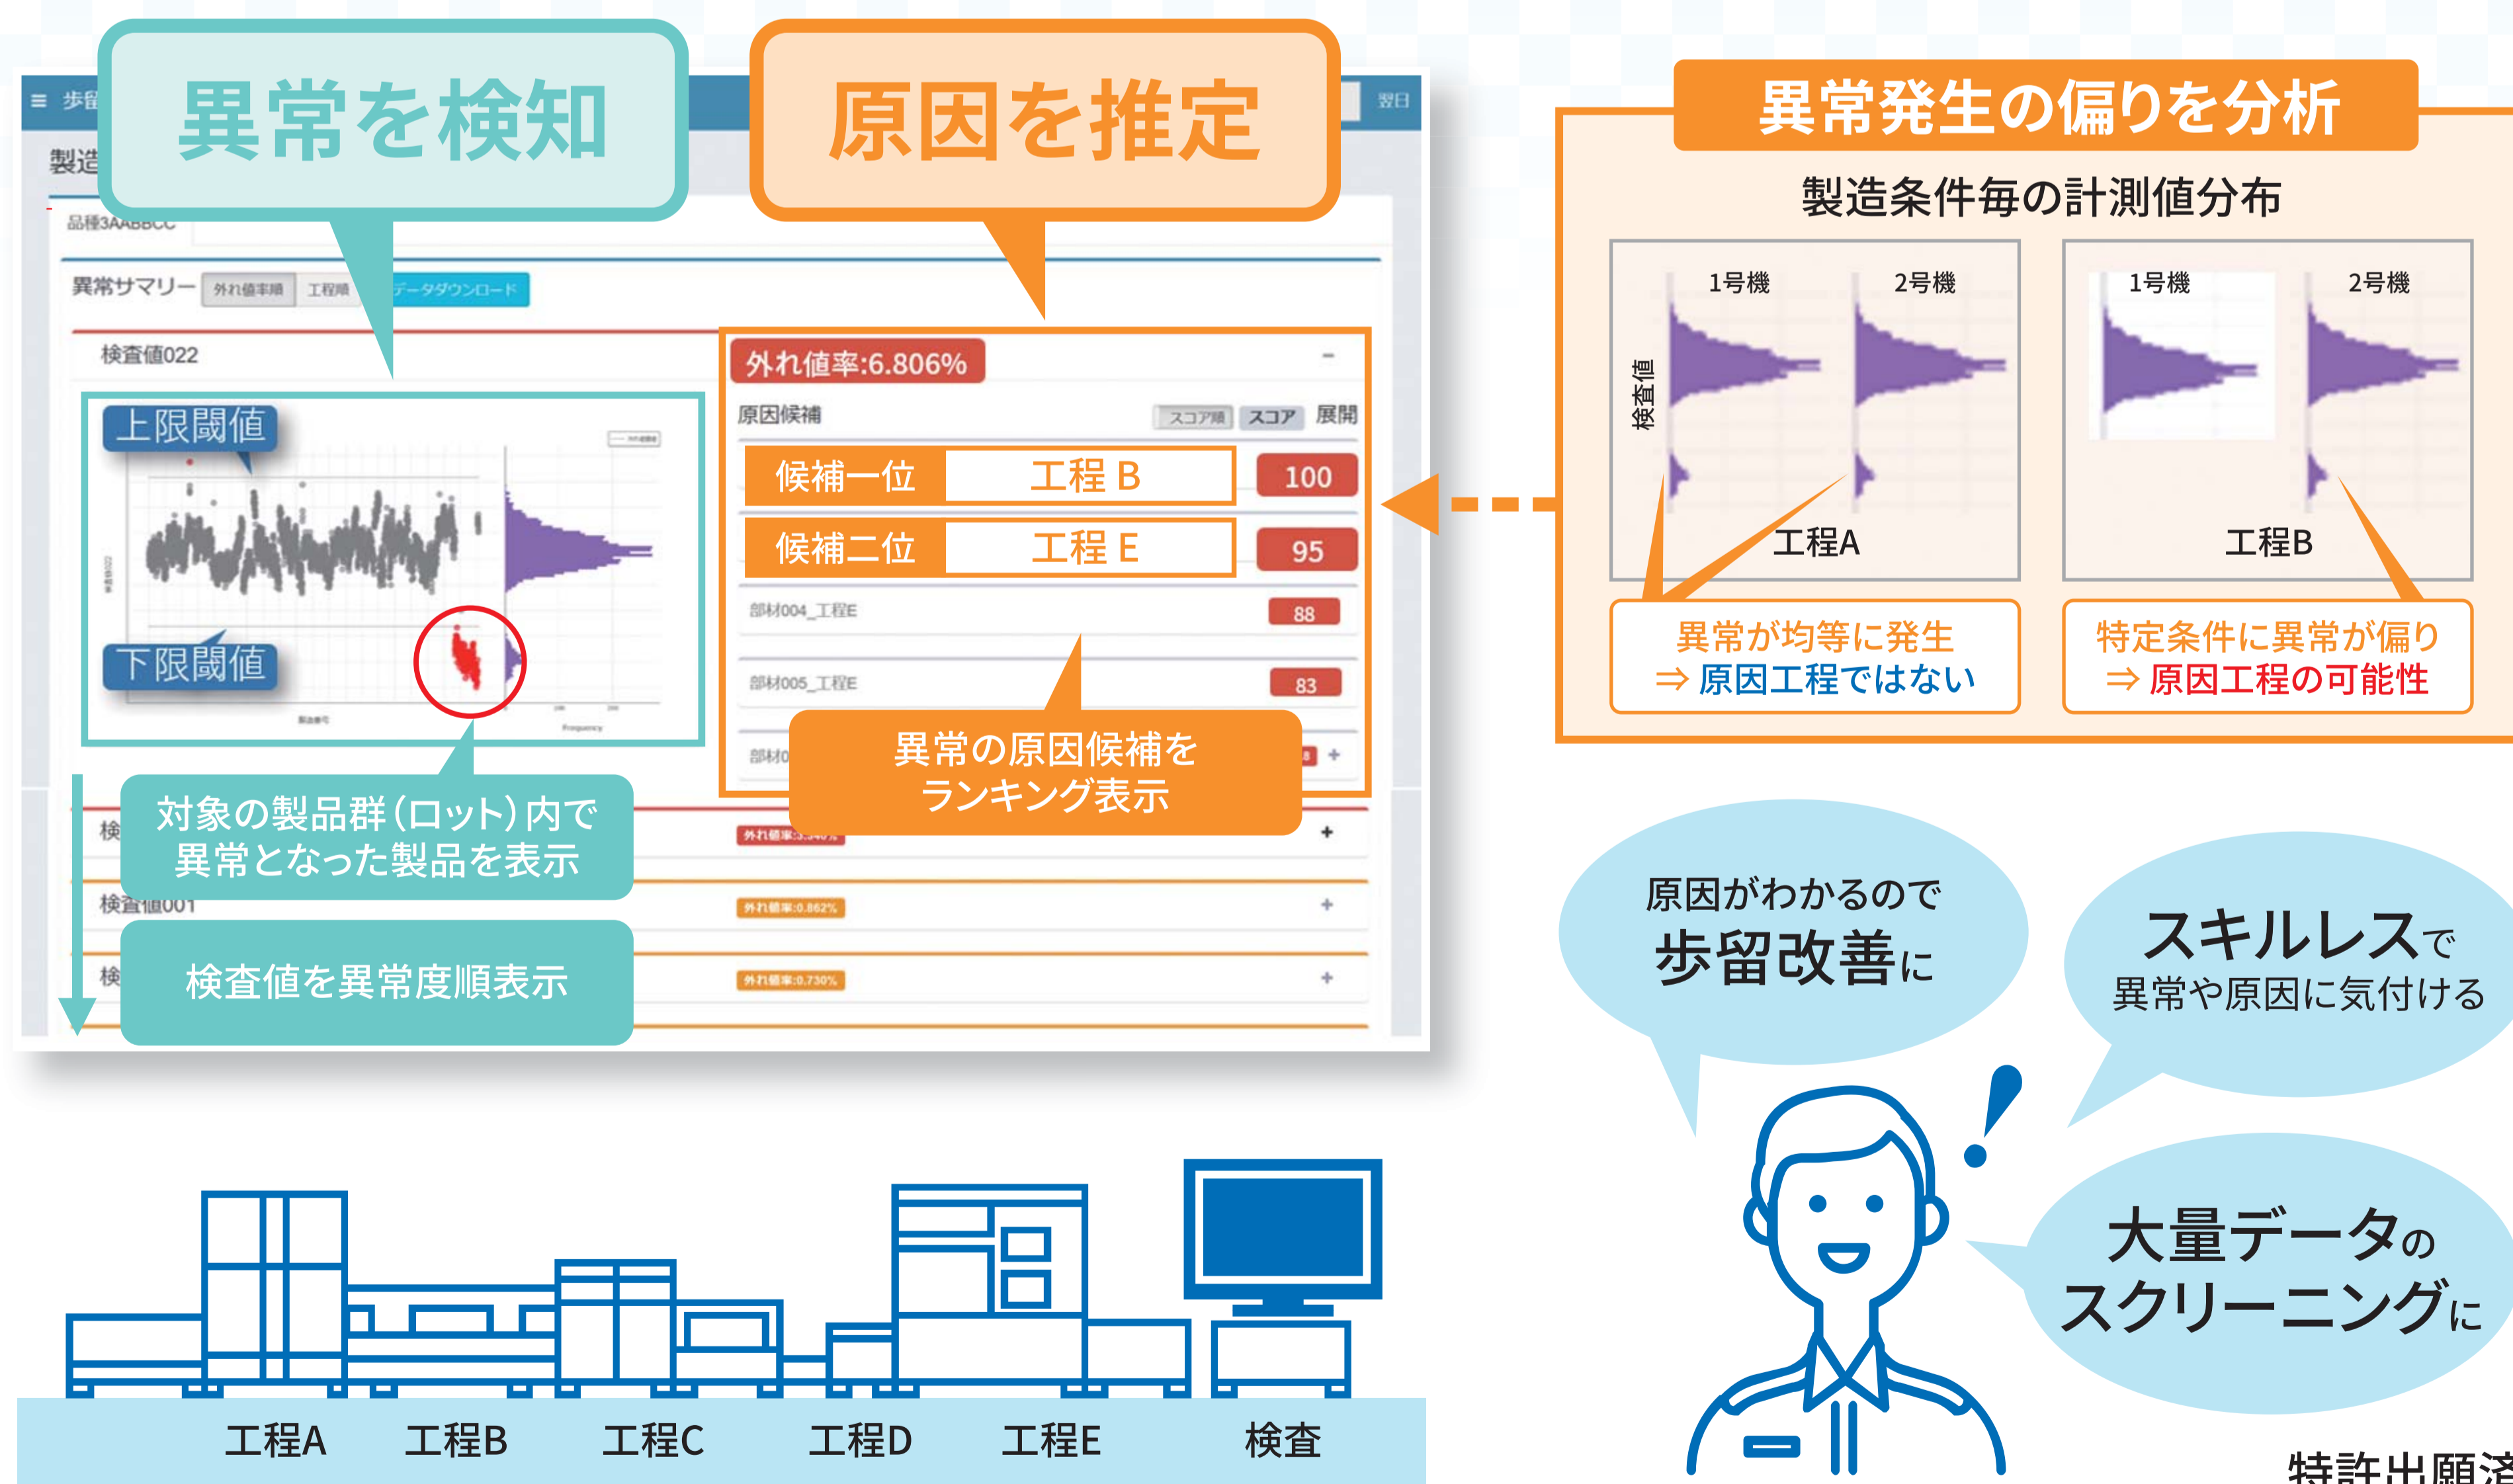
異常を検知

原因を推定

≡ 歩留

翌日

製造

品種3AABBCC

異常サマリー 外れ値率順 工程順 データダウンロード

検査値022

上限閾値

下限閾値

Frequency

外れ値率:6.806%

原因候補 スコア順 スコア 展開

候補一位 工程 B 100

候補二位 工程 E 95

部材004_工程E 88

部材005_工程E 83

部材0

異常の原因候補をランキング表示

対象の製品群(ロット)内で異常となった製品を表示

検

外れ値率:3.340%

検査値001

外れ値率:0.862%

検

外れ値率:0.730%

検査値を異常度順表示

異常発生の偏りを分析

製造条件毎の計測値分布

1号機 2号機

検査値

工程A

1号機 2号機

工程B

異常が均等に発生
⇒ 原因工程ではない

特定条件に異常が偏り
⇒ 原因工程の可能性

原因がわかるので
歩留改善に

スキルレスで
異常や原因に気付ける

大量データの
スクリーニングに

工程A 工程B 工程C 工程D 工程E 検査

特許出願済